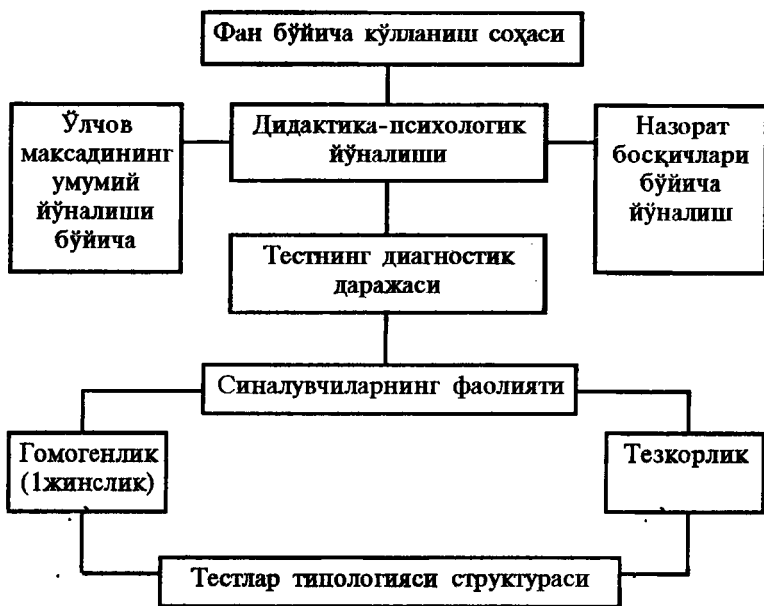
Фан бўйича қўлланиш соҳаси

Ўлчов максадининг умумий йўналиши бўйича

Дидактика-психологик йўналиши

Назорат босқичлари бўйича йўналиш

Тестнинг диагностик даражаси

Синалувчиларнинг фаолияти

Гомогенлик (1жинслик)

Тезкорлик

Тестлар типологияси структураси